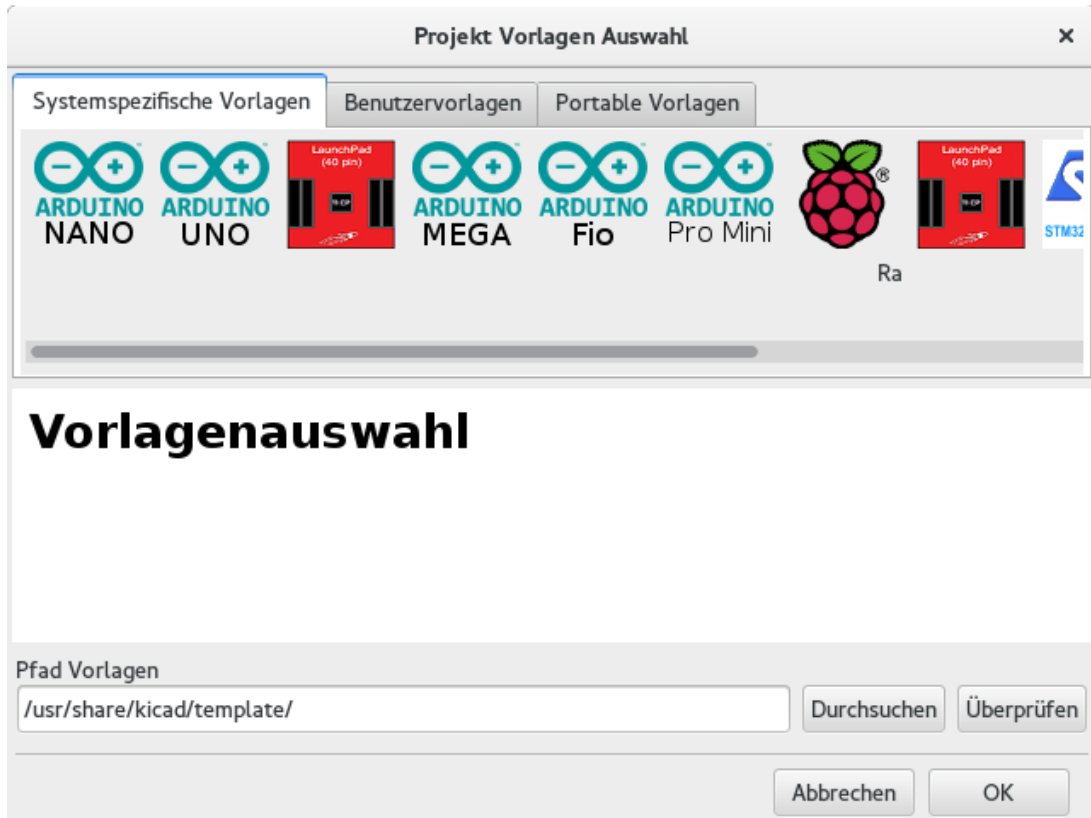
Projekt Vorlagen Auswahl

×

Systemspezifische Vorlagen | Benutzervorlagen | Portable Vorlagen

ARDUINO NANO

ARDUINO UNO

LaunchPad (40 pin)

ARDUINO MEGA

ARDUINO Fio

ARDUINO Pro Mini

®

Ra

LaunchPad (40 pin)

STM32

Vorlagenauswahl

Pfad Vorlagen

/usr/share/kicad/template/

Durchsuchen

Überprüfen

Abbrechen

OK